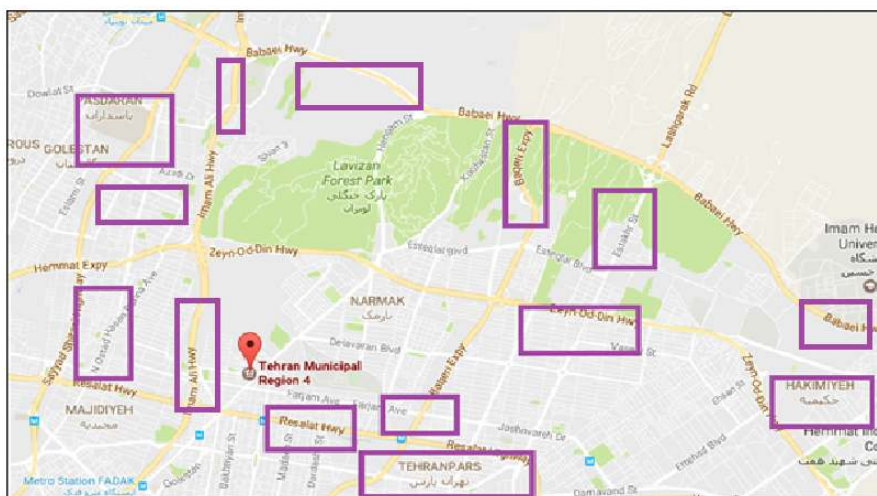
Babaei Hwy
Dowlat St
ASDARAN
پاسداران
ROUS
GOLESTAN
گلستان
Babaei Hwy
Lavizan Forest Park
پارک جنگلی لویزان
Babaei Expy
Lashgarak Rd
Babaei Hwy
Imam Ali Hwy
Imam H
Univer
Hemmat Expy
Zeyn-Od-Din Hwy
Esteqlal Blvd
Esfahani St
NARMAK
نارمک
Zeyn-Od-Din Hwy
Babaei Hwy
Sayyad Shirazi Hwy
Imam Ali Hwy
Tehran Municipal Region 4
Delavaran Blvd
Babaei Expy
Resalat Hwy
MAJIDIYEH
مجیدیه
Farjam Ave
Resalat Hwy
Jashnvareh St
Zeyn-Od-Din Hwy
HAKIMIYEH
حکیمیه
Metro Station FADAK
TEHRANPARS
تهرانپارس
Damavand St